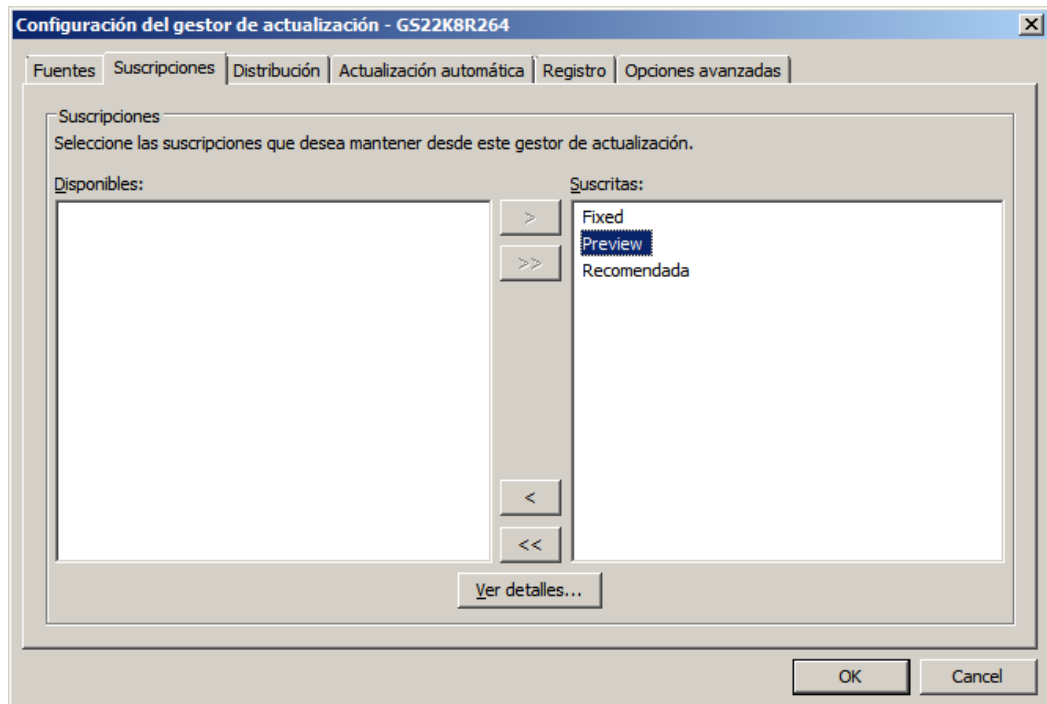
Configuración del gestor de actualización - GS22K8R264

Fuentes | Suscripciones | Distribución | Actualización automática | Registro | Opciones avanzadas

Suscripciones

Seleccione las suscripciones que desea mantener desde este gestor de actualización.

Disponibles:

Suscritas:

>

>>

Fixed
Preview
Recomendada

<

<<

Ver detalles...

OK

Cancel